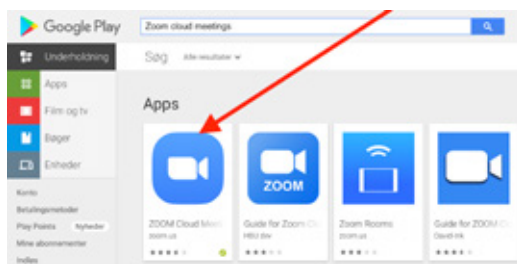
Google Play

Zoom cloud meetings

Underholdning

Apps

Film og tv

Bøger

Enheder

Konto

Betalingsmetoder

Play Points Nyheder

Mine abonnementer

Indløs

Søg Alle resultater

Apps

ZOOM Cloud Meeti
zoom.us

ZOOM

Guide for Zoom Cl
HBJ dev

Zoom Rooms
zoom.us

Guide for ZOOM Cl
David mk